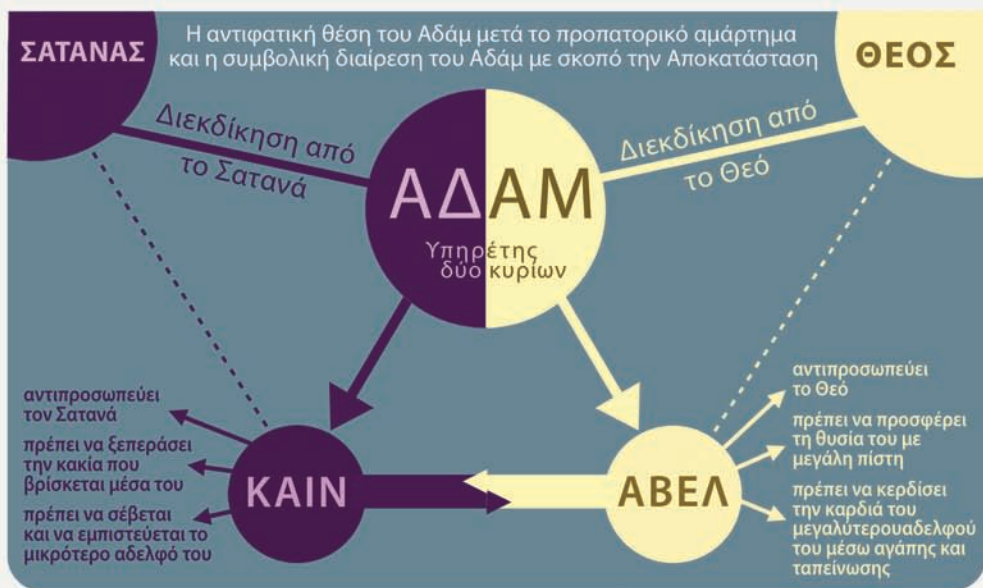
Η αντιφατική θέση του Αδάμ μετά το προπατορικό αμάρτημα και η συμβολική διαίρεση του Αδάμ με σκοπό την Αποκατάσταση

ΣΑΤΑΝΑΣ

ΘΕΟΣ

Διεκδίκηση από το Σατανά

Διεκδίκηση από το Θεό

ΑΔΑΜ

Υπηρέτης δύο κυρίων

αντιπροσωπεύει τον Σατανά

πρέπει να ξεπεράσει την κακία που βρίσκεται μέσα του

πρέπει να σέβεται και να εμπιστεύεται το μικρότερο αδελφό του

ΚΑΙΝ

ΑΒΕΛ

αντιπροσωπεύει το Θεό

πρέπει να προσφέρει τη θυσία του με μεγάλη πίστη

πρέπει να κερδίσει την καρδιά του μεγαλυτερουαδελφού του μέσω αγάπης και ταπείνωσης